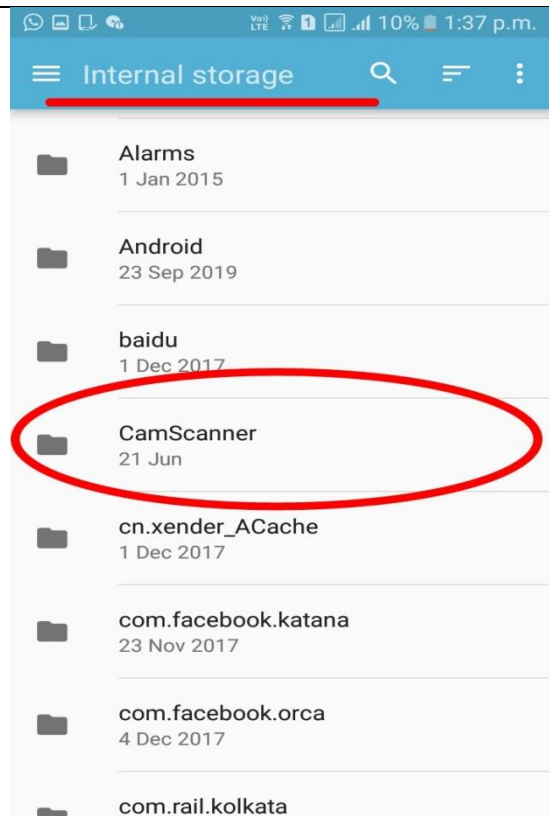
Vo) LTE 1 10% 1:37 p.m.

Internal storage

Alarms
1 Jan 2015

Android
23 Sep 2019

baidu
1 Dec 2017

CamScanner
21 Jun

cn.xender_ACache
1 Dec 2017

com.facebook.katana
23 Nov 2017

com.facebook.orca
4 Dec 2017

com.rail.kolkata